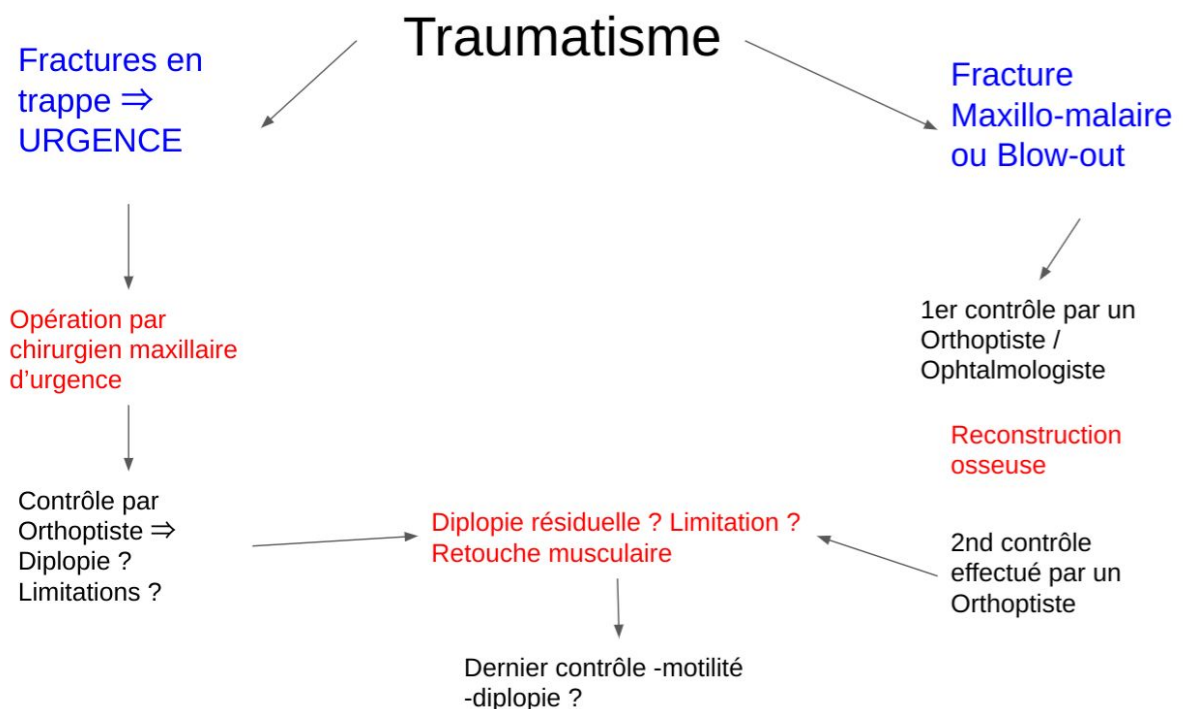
Traumatisme

Fractures en trappe ⇒ URGENCE

Opération par chirurgien maxillaire d'urgence

Contrôle par Orthoptiste ⇒ Diplopie ? Limitations ?

Fracture Maxillo-malaire ou Blow-out

1er contrôle par un Orthoptiste / Ophtalmologiste

Reconstruction osseuse

2nd contrôle effectué par un Orthoptiste

Diplopie résiduelle ? Limitation ? Retouche musculaire

Dernier contrôle -motilité -diplopie ?